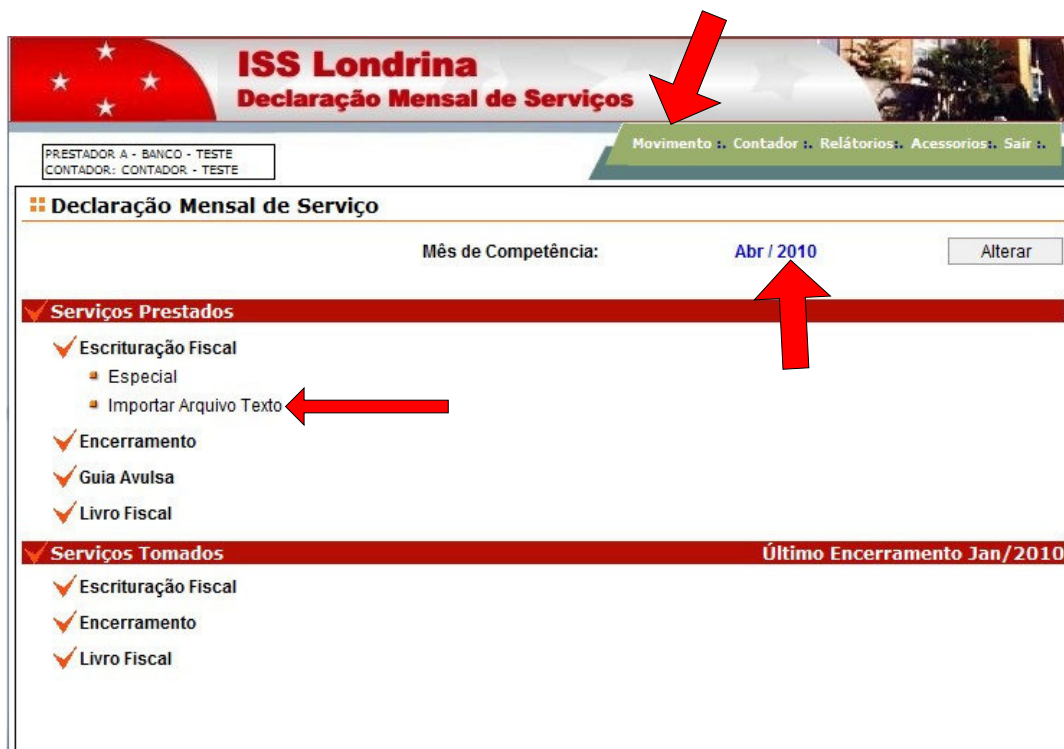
ISS Londrina
Declaração Mensal de Serviços

Movimento :. Contador :. Relatórios :. Acessorios :. Sair :.

PRESTADOR A - BANCO - TESTE
CONTADOR: CONTADOR - TESTE

Declaração Mensal de Serviço

Mês de Competência: Abr / 2010 Alterar

Serviços Prestados

Escrituração Fiscal
Especial
Importar Arquivo Texto

Encerramento

Guia Avulsa

Livro Fiscal

Serviços Tomados Último Encerramento Jan/2010

Escrituração Fiscal

Encerramento

Livro Fiscal